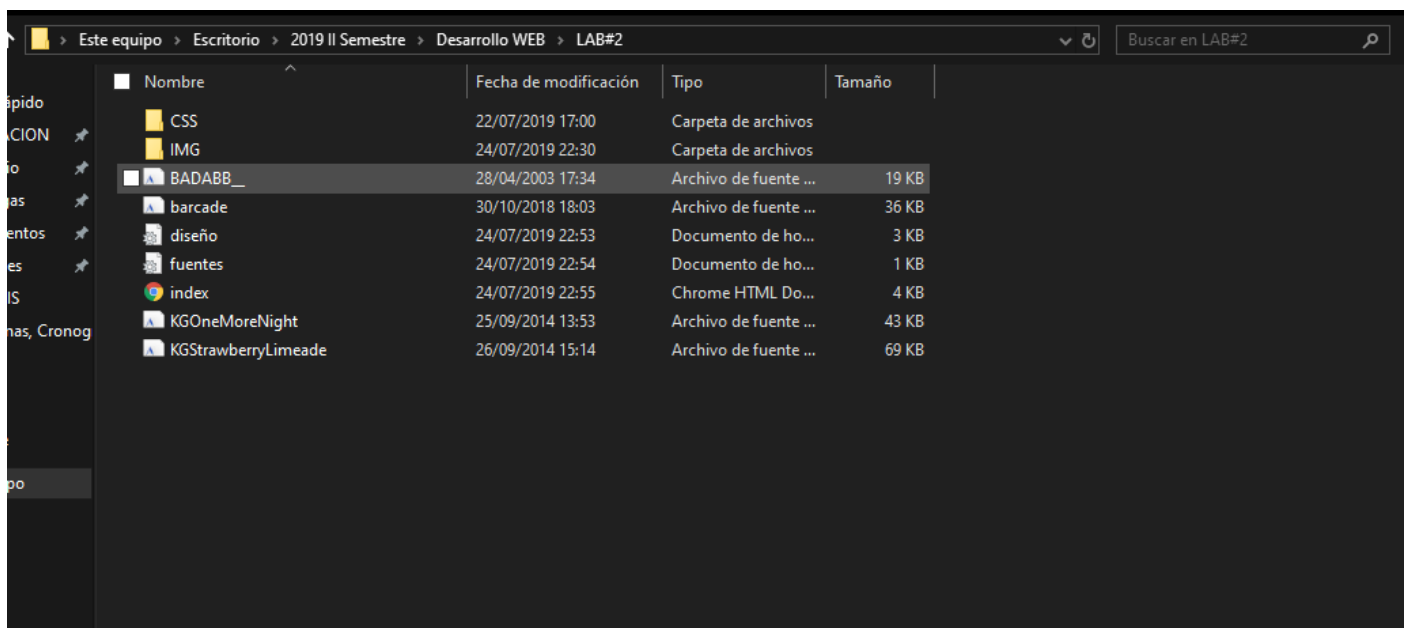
> Este equipo > Escritorio > 2019 II Semestre > Desarrollo WEB > LAB#2

Buscar en LAB#2

ápido
ACION
ío
gas
entos
es
IS
nas, Cronog
po

| Nombre | Fecha de modificación | Tipo | Tamaño |
|---|---|---|---|
| CSS | 22/07/2019 17:00 | Carpeta de archivos | |
| IMG | 24/07/2019 22:30 | Carpeta de archivos | |
| BADABB__ | 28/04/2003 17:34 | Archivo de fuente ... | 19 KB |
| barcade | 30/10/2018 18:03 | Archivo de fuente ... | 36 KB |
| diseño | 24/07/2019 22:53 | Documento de ho... | 3 KB |
| fuentes | 24/07/2019 22:54 | Documento de ho... | 1 KB |
| index | 24/07/2019 22:55 | Chrome HTML Do... | 4 KB |
| KGOneMoreNight | 25/09/2014 13:53 | Archivo de fuente ... | 43 KB |
| KGStrawberryLimeade | 26/09/2014 15:14 | Archivo de fuente ... | 69 KB |